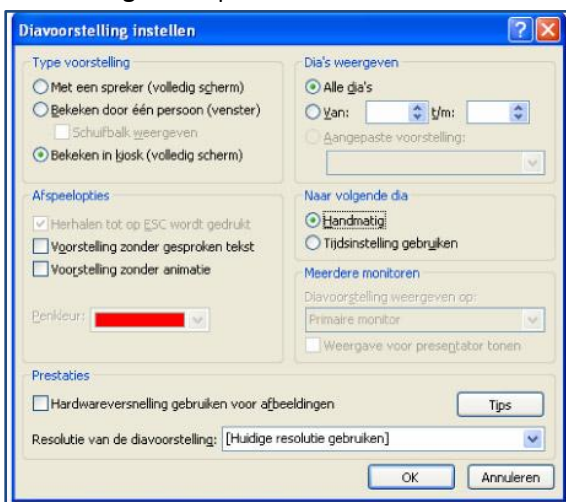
Diavoorstelling instellen

Type voorstelling
Met een spreker (volledig scherm)
Bekeken door één persoon (venster)
Schuifbalk weergeven
Bekeken in kiosk (volledig scherm)

Dia's weergeven
Alle dia's
Van: t/m:
Aangepaste voorstelling:

Afspeelopties
Herhalen tot op ESC wordt gedrukt
Voorstelling zonder gesproken tekst
Voorstelling zonder animatie

Penkleur:

Naar volgende dia
Handmatig
Tijdsinstelling gebruiken

Meerdere monitoren
Diavoorstelling weergeven op:
Primaire monitor
Weergave voor presentator tonen

Prestaties
Hardwareversnelling gebruiken voor afbeeldingen
Tips
Resolutie van de diavoorstelling: [Huidige resolutie gebruiken]

OK
Annuleren